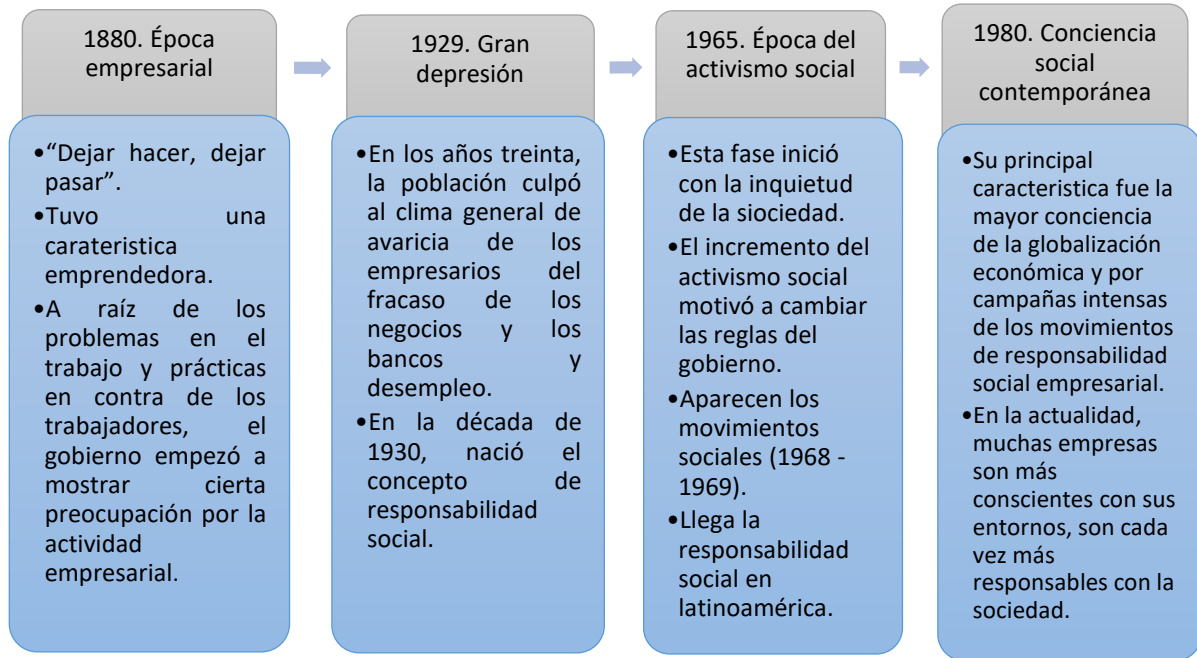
1880. Época empresarial

•"Dejar hacer, dejar pasar".
•Tuvo una carateristica emprendedora.
•A raíz de los problemas en el trabajo y prácticas en contra de los trabajadores, el gobierno empezó a mostrar cierta preocupación por la actividad empresarial.

1929. Gran depresión

•En los años treinta, la población culpó al clima general de avaricia de los empresarios del fracaso de los negocios y los bancos y desempleo.
•En la década de 1930, nació el concepto de responsabilidad social.

1965. Época del activismo social

•Esta fase inició con la inquietud de la siociedad.
•El incremento del activismo social motivó a cambiar las reglas del gobierno.
•Aparecen los movimientos sociales (1968 - 1969).
•Llega la responsabilidad social en latinoamérica.

1980. Conciencia social contemporánea

•Su principal caracteristica fue la mayor conciencia de la globalización económica y por campañas intensas de los movimientos de responsabilidad social empresarial.
•En la actualidad, muchas empresas son más conscientes con sus entornos, son cada vez más responsables con la sociedad.